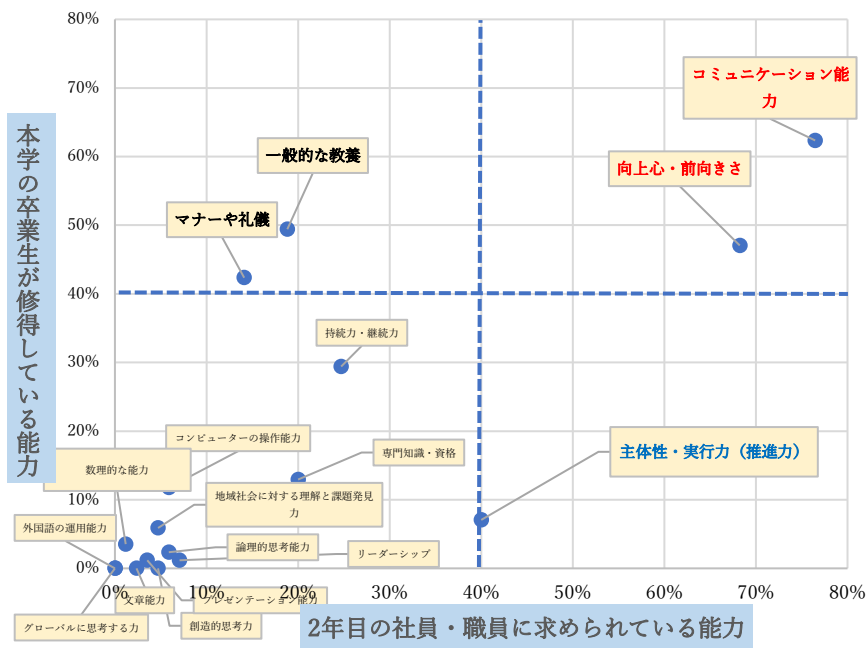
本学の卒業生が修得している能力

80%
70%
60%
50%
40%
30%
20%
10%
0%

コミュニケーション能力
一般的な教養
向上心・前向きさ
マナーや礼儀
持続力・継続力
コンピューターの操作能力
専門知識・資格
数理的な能力
主体性・実行力（推進力）
地域社会に対する理解と課題発見力
外国語の運用能力
論理的思考能力
リーダーシップ
文章能力
プレゼンテーション能力
グローバルに思考する力
創造的思考力

0%
10%
20%
30%
40%
50%
60%
70%
80%

2年目の社員・職員に求められている能力